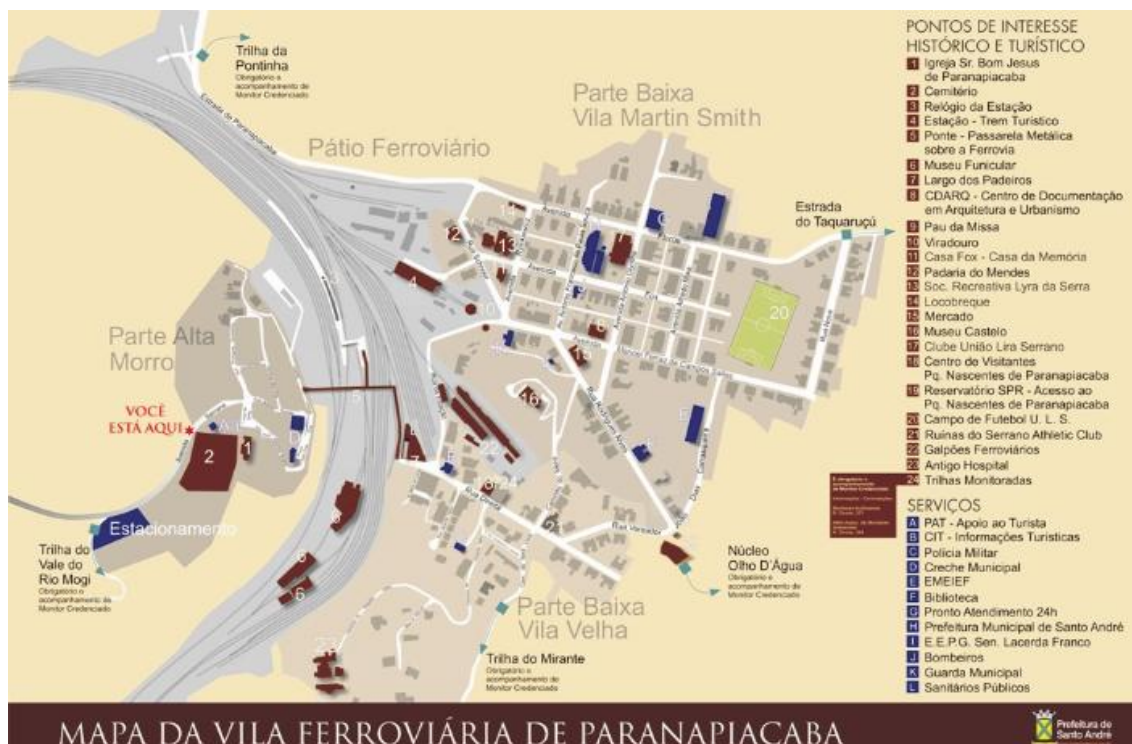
Trilha da Pontinha
Obrigatório o acompanhamento de Monitor Credenciado

Estrada de Paranapiacaba

Pátio Ferroviário

Parte Baixa
Vila Martin Smith

Estrada do Taquarucú

Parte Alta
Morro

VOCÊ ESTÁ AQUI

Estacionamento

Trilha do Vale do Rio Mogi
Obrigatório o acompanhamento de Monitor Credenciado

Núcleo Olho D'Água
Obrigatório o acompanhamento de Monitor Credenciado

Parte Baixa
Vila Velha

Trilha do Mirante
Obrigatório o acompanhamento de Monitor Credenciado

PONTOS DE INTERESSE HISTÓRICO E TURÍSTICO
1 Igreja Sr. Bom Jesus de Paranapiacaba
2 Cemitério
3 Relógio da Estação
4 Estação - Trem Turístico
5 Ponte - Passarela Metálica sobre a Ferrovia
6 Museu Funicular
7 Largo dos Padeiros
8 CDARQ - Centro de Documentação em Arquitetura e Urbanismo
9 Pau da Missa
10 Viradouro
11 Casa Fox - Casa da Memória
12 Padaria do Mendes
13 Soc. Recreativa Lyra da Serra
14 Locobreque
15 Mercado
16 Museu Castelo
17 Clube União Lira Serrano
18 Centro de Visitantes Pq. Nascentes de Paranapiacaba
19 Reservatório SPR - Acesso ao Pq. Nascentes de Paranapiacaba
20 Campo de Futebol U. L. S.
21 Ruínas do Serrano Athletic Club
22 Galpões Ferroviários
23 Antigo Hospital
24 Trilhas Monitoradas

SERVIÇOS
A PAT - Apoio ao Turista
B CIT - Informações Turísticas
C Polícia Militar
D Creche Municipal
E EMEIEF
F Biblioteca
G Pronto Atendimento 24h
H Prefeitura Municipal de Santo André
I E.E.P.G. Sen. Lacerda Franco
J Bombeiros
K Guarda Municipal
L Sanitários Públicos

MAPA DA VILA FERROVIÁRIA DE PARANAPIACABA

Prefeitura de Santo André